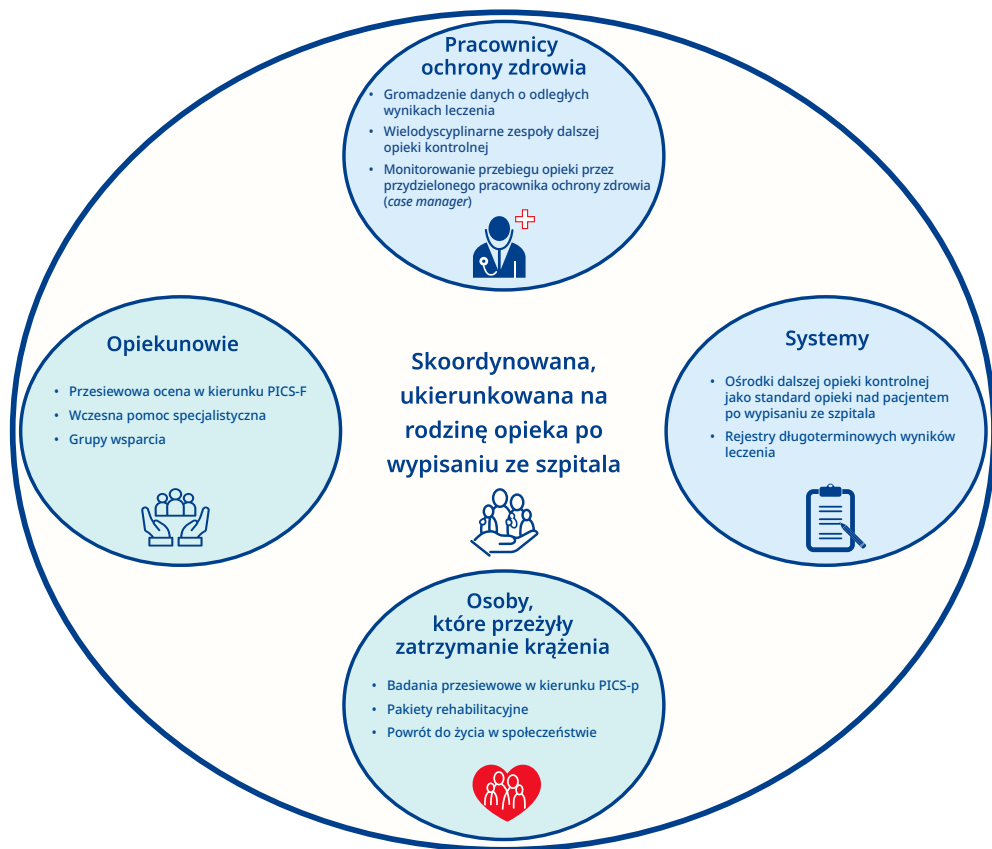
Pracownicy ochrony zdrowia

- Gromadzenie danych o odległych wynikach leczenia
- Wielodyscyplinarne zespoły dalszej opieki kontrolnej
- Monitorowanie przebiegu opieki przez przydzielonego pracownika ochrony zdrowia (*case manager*)

Opiekunowie

- Przesiewowa ocena w kierunku PICS-F
- Wczesna pomoc specjalistyczna
- Grupy wsparcia

Skoordynowana, ukierunkowana na rodzinę opieka po wypisaniu ze szpitala

Systemy

- Ośrodki dalszej opieki kontrolnej jako standard opieki nad pacjentem po wypisaniu ze szpitala
- Rejestry długoterminowych wyników leczenia

Osoby, które przeżyły zatrzymanie krążenia

- Badania przesiewowe w kierunku PICS-p
- Pakiety rehabilitacyjne
- Powrót do życia w społeczeństwie